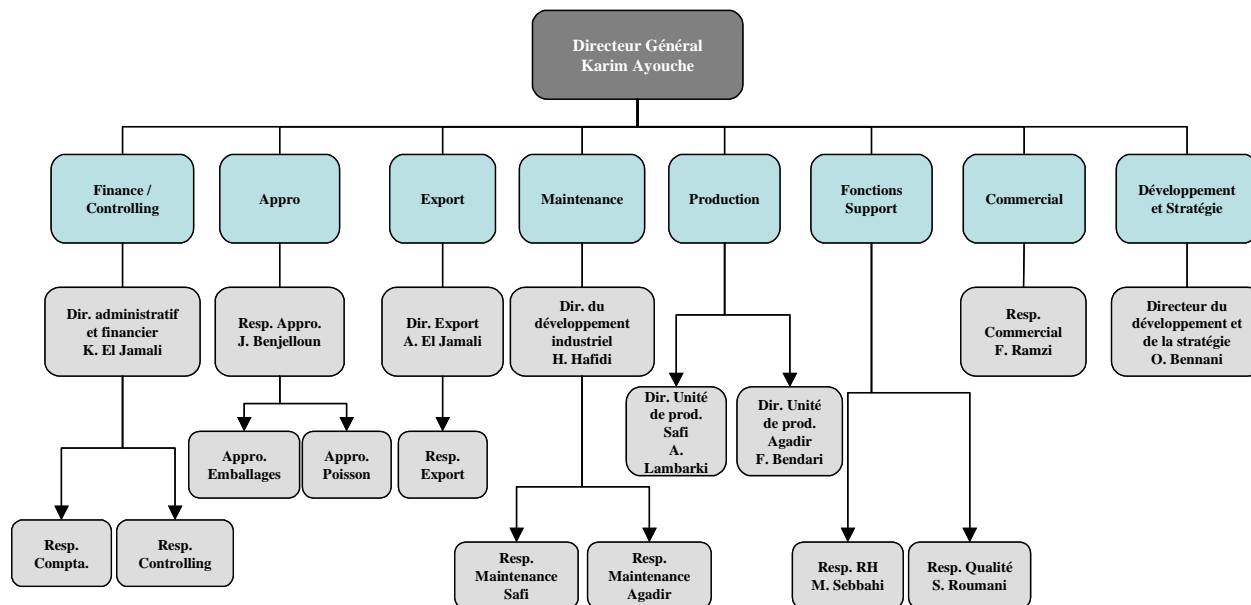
Directeur Général
Karim Ayouche

Finance / Controlling

Dir. administratif et financier
K. El Jamali

Resp. Compta.

Resp. Controlling

Appro

Resp. Appro.
J. Benjelloun

Appro. Emballages

Appro. Poisson

Export

Dir. Export
A. El Jamali

Resp. Export

Maintenance

Dir. du développement industriel
H. Hafidi

Resp. Maintenance Safi

Resp. Maintenance Agadir

Production

Dir. Unité de prod. Safi
A. Lambarki

Dir. Unité de prod. Agadir
F. Bendari

Fonctions Support

Resp. RH
M. Sebbahi

Resp. Qualité
S. Roumani

Commercial

Resp. Commercial
F. Ramzi

Développement et Stratégie

Directeur du développement et de la stratégie
O. Bennani